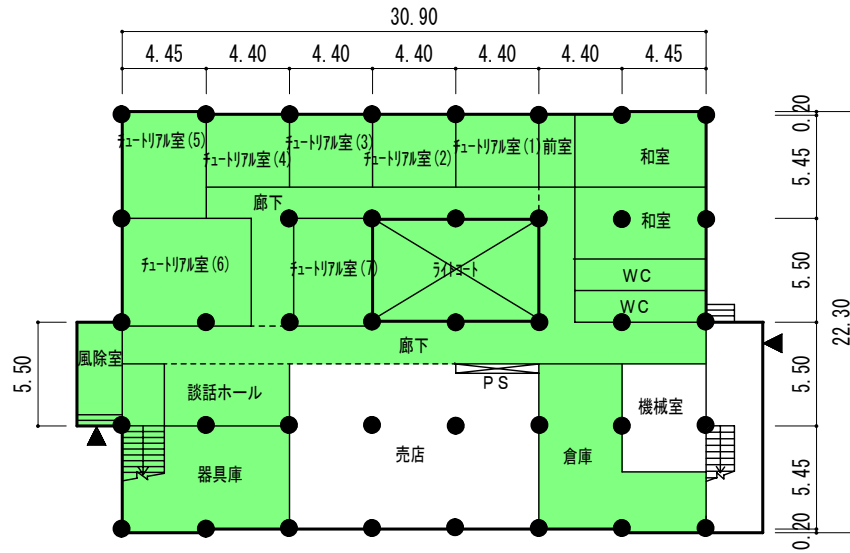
30.90

4.45 4.40 4.40 4.40 4.40 4.40 4.45

チュートリアル室(5)
チュートリアル室(4)
チュートリアル室(3)
チュートリアル室(2)
チュートリアル室(1)
前室
和室
廊下
和室
チュートリアル室(6)
チュートリアル室(7)
ライトコート
WC
WC
風除室
廊下
PS
談話ホール
機械室
売店
倉庫
器具庫

0.20
5.45
5.50
5.50
5.45
0.20
22.30
5.50